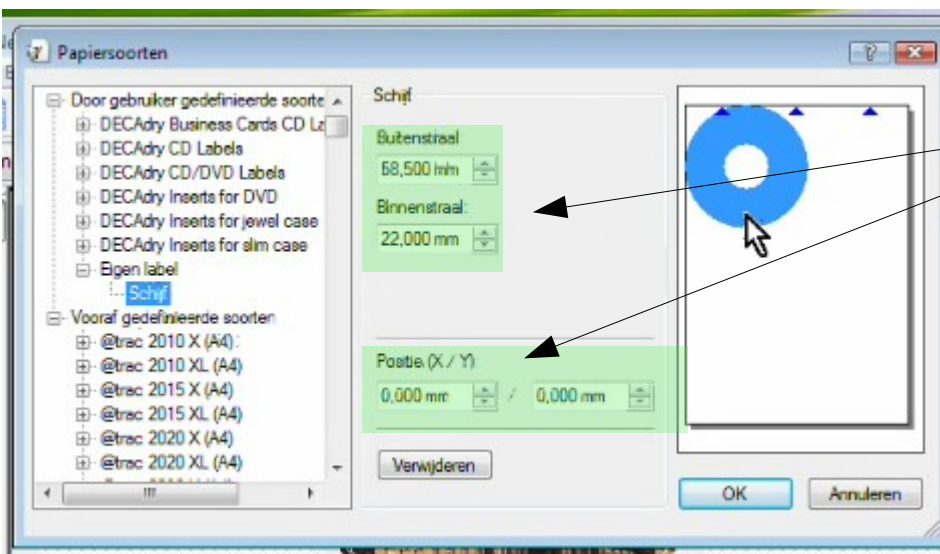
Papiersoorten

Door gebruiker gedefinieerde soorte
DECAdry Business Cards CD La
DECAdry CD Labels
DECAdry CD/DVD Labels
DECAdry Inserts for DVD
DECAdry Inserts for jewel case
DECAdry Inserts for slim case
Eigen label
Schijf
Vooraf gedefinieerde soorten
@trac 2010 X (A4)
@trac 2010 XL (A4)
@trac 2015 X (A4)
@trac 2015 XL (A4)
@trac 2020 X (A4)
@trac 2020 XL (A4)

Schijf
Buitenstraal
58,500 mm
Binnenstraal:
22,000 mm

Positie (X / Y)
0,000 mm / 0,000 mm

Verwijderen

OK
Annuleren